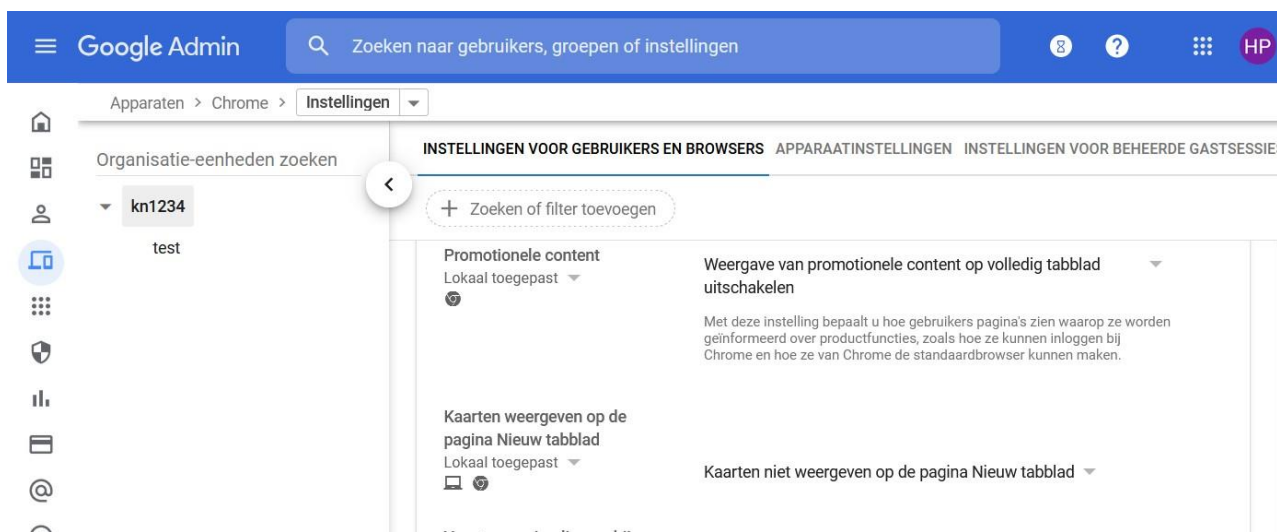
Google Admin

Zoeken naar gebruikers, groepen of instellingen

HP

Apparaten > Chrome > Instellingen

Organisatie-eenheden zoeken

kn1234

test

INSTELLINGEN VOOR GEBRUIKERS EN BROWSERS APPARAATINSTELLINGEN INSTELLINGEN VOOR BEHEERDE GASTSESSIE

+ Zoeken of filter toevoegen

Promotionele content
Lokaal toegepast

Weergave van promotionele content op volledig tabblad uitschakelen

Met deze instelling bepaalt u hoe gebruikers pagina's zien waarop ze worden geïnformeerd over productfuncties, zoals hoe ze kunnen inloggen bij Chrome en hoe ze van Chrome de standaardbrowser kunnen maken.

Kaarten weergeven op de pagina Nieuw tabblad
Lokaal toegepast

Kaarten niet weergeven op de pagina Nieuw tabblad